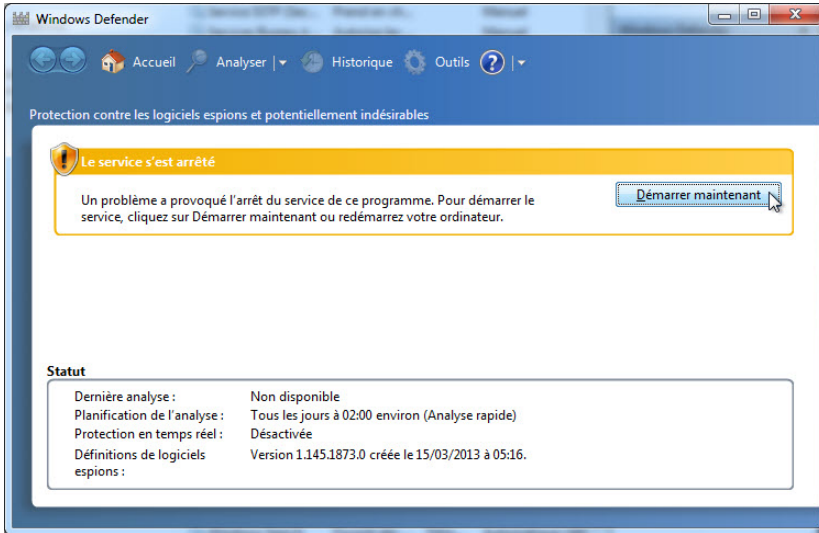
Windows Defender

Accueil Analyser Historique Outils

Protection contre les logiciels espions et potentiellement indésirables

Le service s'est arrêté

Un problème a provoqué l'arrêt du service de ce programme. Pour démarrer le service, cliquez sur Démarrer maintenant ou redémarrez votre ordinateur.

Démarrer maintenant

Statut

| | |
|---|---|
| Dernière analyse : | Non disponible |
| Planification de l'analyse : | Tous les jours à 02:00 environ (Analyse rapide) |
| Protection en temps réel : | Désactivée |
| Définitions de logiciels espions : | Version 1.145.1873.0 créée le 15/03/2013 à 05:16. |